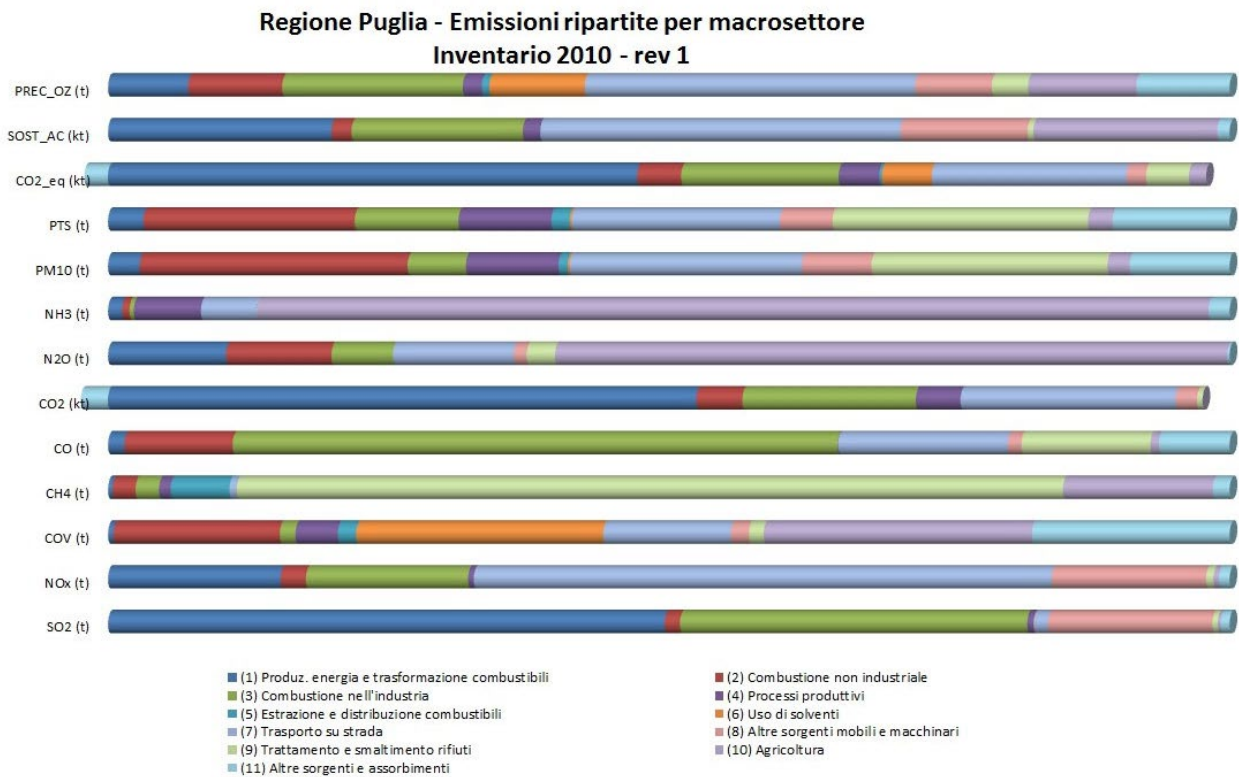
Regione Puglia - Emissioni ripartite per macrosettore
Inventario 2010 - rev 1

PREC_OZ (t)
SOST_AC (kt)
CO2_eq (kt)
PTS (t)
PM10 (t)
NH3 (t)
N2O (t)
CO2 (kt)
CO (t)
CH4 (t)
COV (t)
NOx (t)
SO2 (t)

(1) Produz. energia e trasformazione combustibili
(2) Combustione non industriale
(3) Combustione nell'industria
(4) Processi produttivi
(5) Estrazione e distribuzione combustibili
(6) Uso di solventi
(7) Trasporto su strada
(8) Altre sorgenti mobili e macchinari
(9) Trattamento e smaltimento rifiuti
(10) Agricoltura
(11) Altre sorgenti e assorbimenti